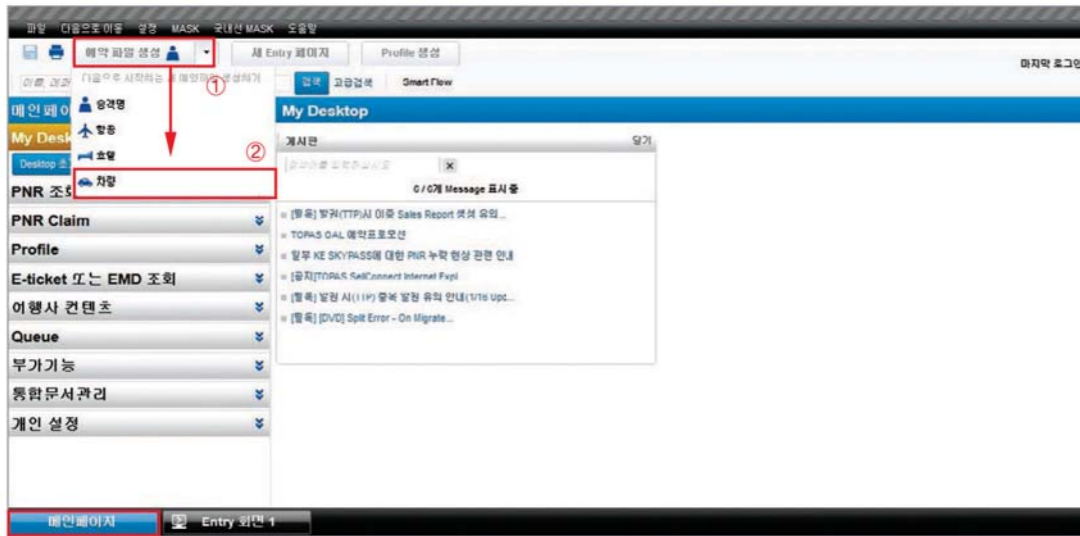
파일 다음으로 이동 설정 MASK 국내선 MASK 도움말

예약 파일 생성 새 Entry 페이지 Profile 생성 마지막 로그인

다음으로 시작하는 새 예약파일 생성하기 ①

승객명
항공
호텔
차량 ②

검색 고급검색 Smart Flow

메인페이지
My Desktop
Desktop
PNR 조회
PNR Claim
Profile
E-ticket 또는 EMD 조회
여행사 컨텐츠
Queue
부가기능
통합문서관리
개인 설정

My Desktop

게시판 닫기

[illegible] ×

0 / 0개 Message 표시 중

[항목] 발권(TTP)시 이중 Sales Report 생성 유의...
TOPAS OAL 예약프로모션
일부 KE SKYPASS에 대한 PNR 누락 현상 관련 안내
[공지]TOPAS SellConnect Internet Expl
[항목] 발권 시(TTP) 중복 발권 유의 안내(1/16 Upd...
[항목] [DVD] Split Error - On Migrate...

메인페이지 Entry 화면 1